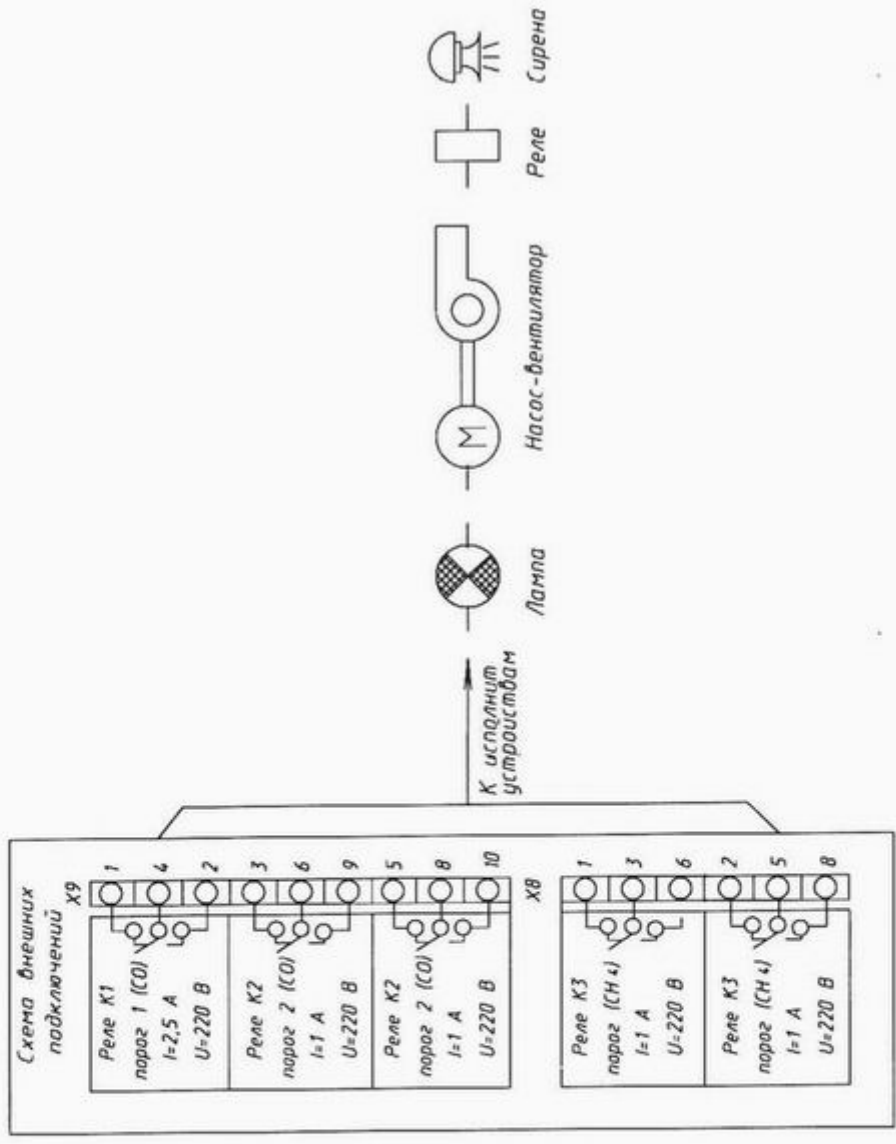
Схема внешних подключений

X9

Реле К1
порог 1 (CO)
I=2,5 А
U=220 В

1 4 2

Реле К2
порог 2 (CO)
I=1 А
U=220 В

3 6 9

Реле К2
порог 2 (CO)
I=1 А
U=220 В

5 8 10

X8

Реле К3
порог ($CH_4$)
I=1 А
U=220 В

1 3 6

Реле К3
порог ($CH_4$)
I=1 А
U=220 В

2 5 8

К исполнит устройствам

Лампа

Насос-вентилятор

Реле

Сирена